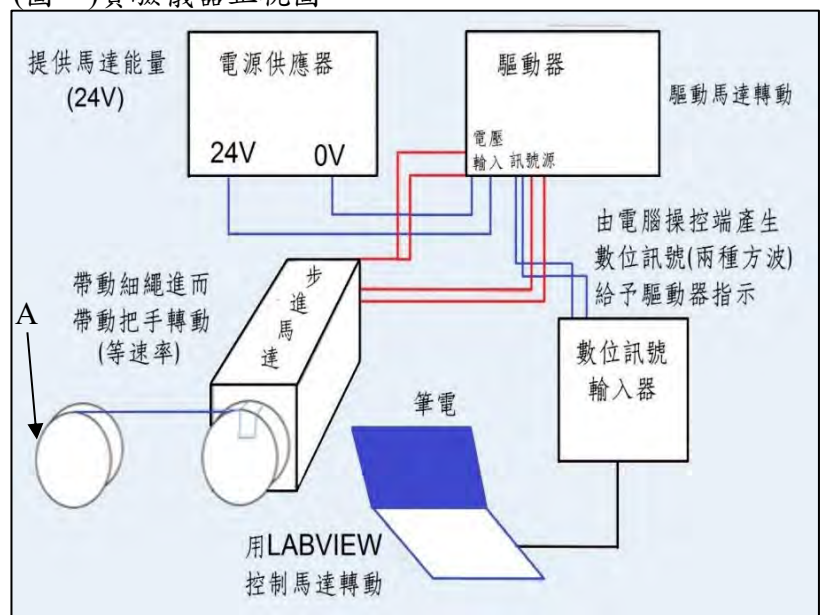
(圖 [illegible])負載儀器並視圖

提供馬達能量 (24V)

電源供應器

24V 0V

驅動器

電壓 輸入 訊號源

驅動馬達轉動

由電腦操控端產生數位訊號(兩種方波)給予驅動器指示

帶動細繩進而帶動把手轉動(等速率)

A

步進馬達

數位訊號輸入器

筆電

用LABVIEW控制馬達轉動